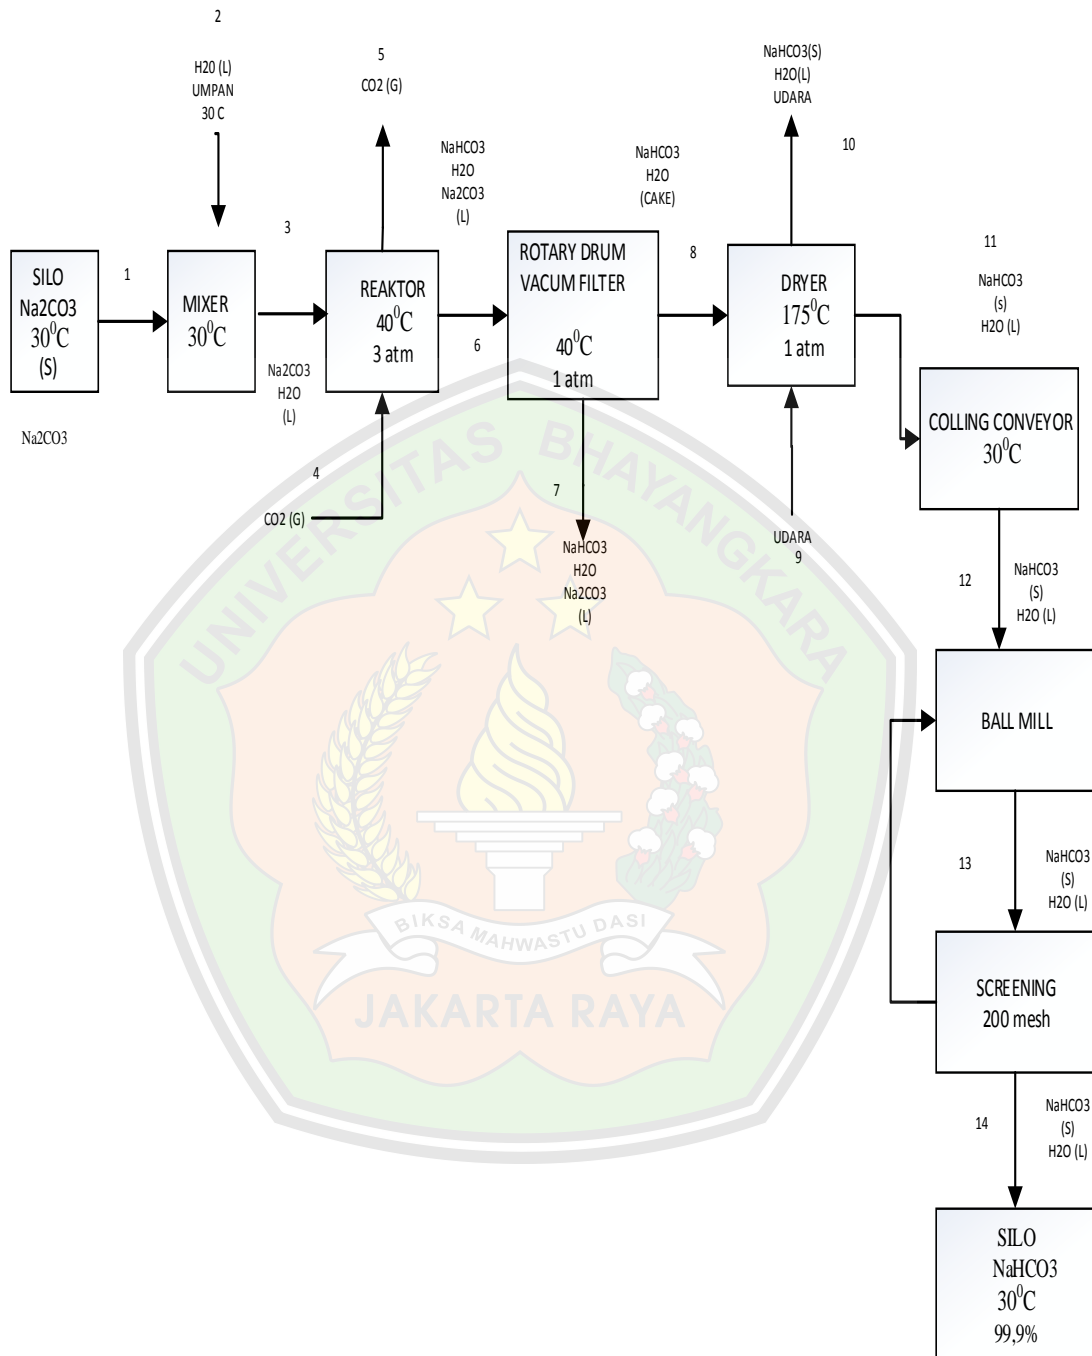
2

H20 (L)
UMPAN
30 C

5

CO2 (G)

NaHCO3(S)
H2O(L)
UDARA

10

NaHCO3
H2O
Na2CO3
(L)

NaHCO3
H2O
(CAKE)

3

SILO
Na2CO3
$30^0$C
(S)

1

MIXER
$30^0$C

REAKTOR
$40^0$C
3 atm

ROTARY DRUM
VACUM FILTER
$40^0$C
1 atm

8

DRYER
$175^0$C
1 atm

11

NaHCO3
(s)
H2O (L)

Na2CO3
H2O
(L)

6

Na2CO3

COLLING CONVEYOR
$30^0$C

4

CO2 (G)

7

NaHCO3
H2O
Na2CO3
(L)

UDARA
9

12

NaHCO3
(S)
H2O (L)

UNIVERSITAS BHAYANGKARA

BALL MILL

13

NaHCO3
(S)
H2O (L)

BIKSA MAHWASTU DASI

SCREENING
200 mesh

JAKARTA RAYA

14

NaHCO3
(S)
H2O (L)

SILO
NaHCO3
$30^0$C
99,9%